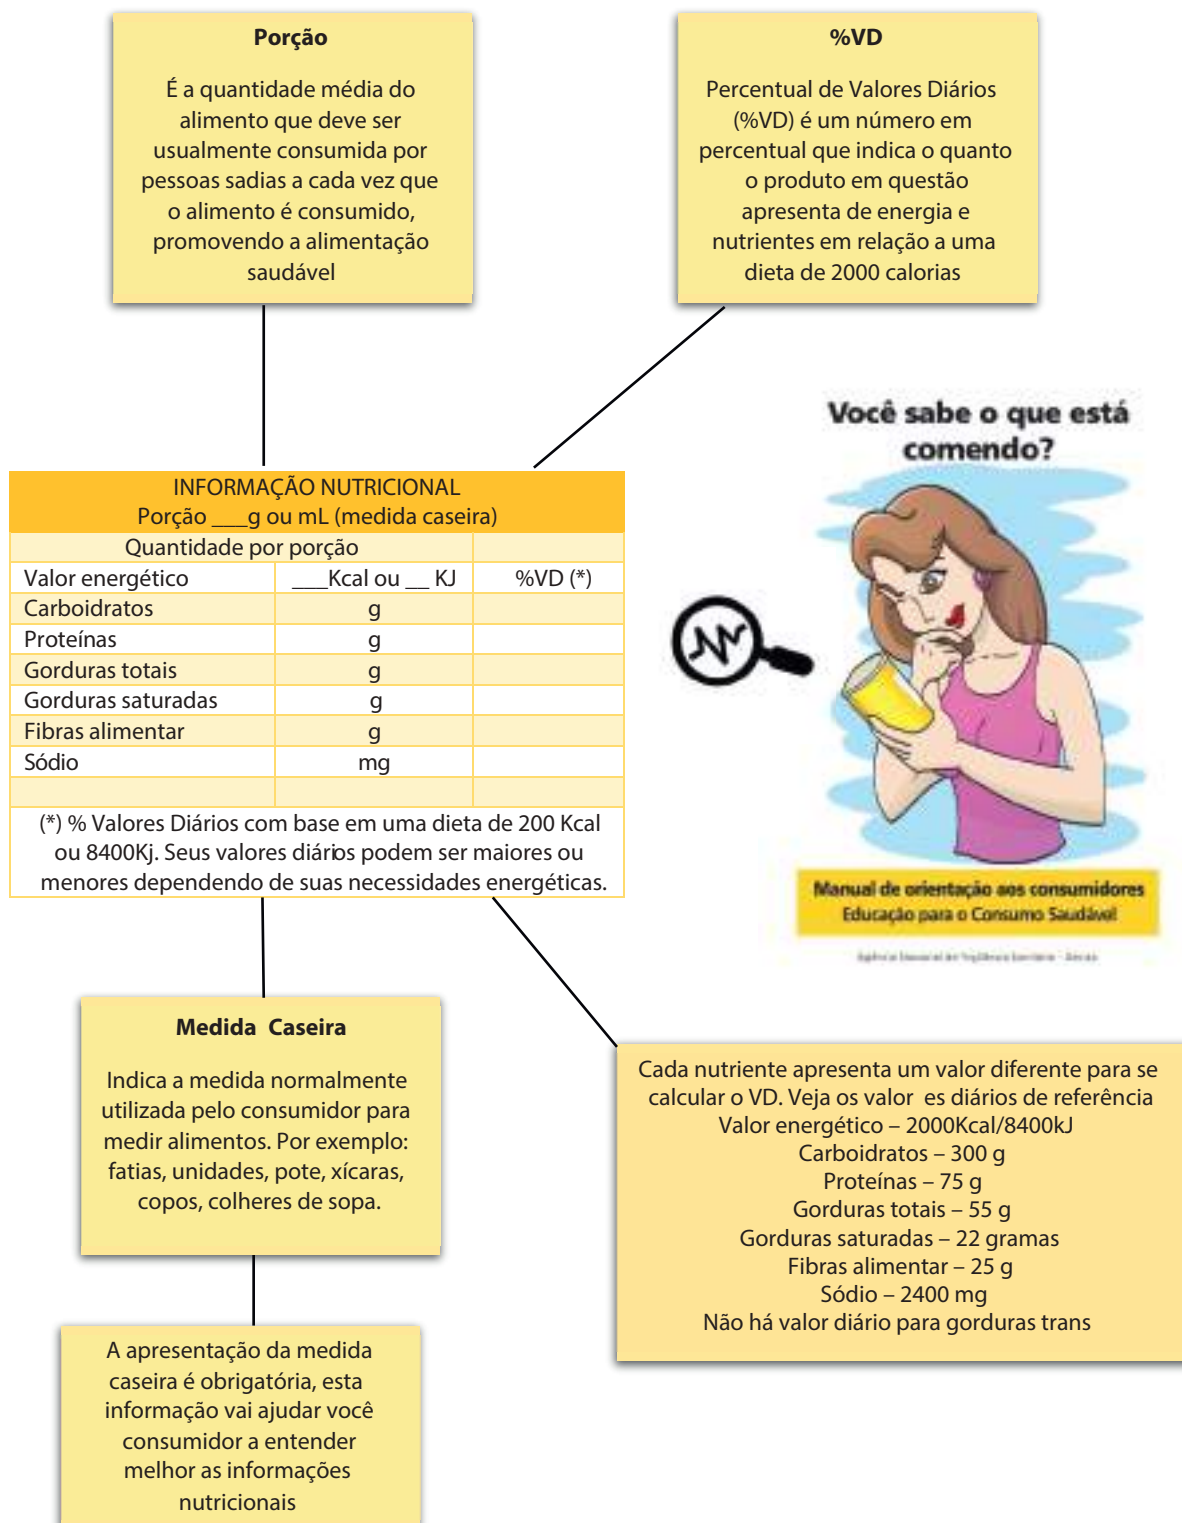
**Porção**

É a quantidade média do alimento que deve ser usualmente consumida por pessoas sadias a cada vez que o alimento é consumido, promovendo a alimentação saudável

**%VD**

Percentual de Valores Diários (%VD) é um número em percentual que indica o quanto o produto em questão apresenta de energia e nutrientes em relação a uma dieta de 2000 calorias

INFORMAÇÃO NUTRICIONAL
Porção ___g ou mL (medida caseira)

| Quantidade por porção | | |
|---|---|---|
| Valor energético | ___Kcal ou __ KJ | %VD (*) |
| Carboidratos | g | |
| Proteínas | g | |
| Gorduras totais | g | |
| Gorduras saturadas | g | |
| Fibras alimentar | g | |
| Sódio | mg | |
| | | |

(*) % Valores Diários com base em uma dieta de 200 Kcal ou 8400Kj. Seus valores diários podem ser maiores ou menores dependendo de suas necessidades energéticas.

Você sabe o que está comendo?

Manual de orientação aos consumidores
Educação para o Consumo Saudável

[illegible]

**Medida Caseira**

Indica a medida normalmente utilizada pelo consumidor para medir alimentos. Por exemplo: fatias, unidades, pote, xícaras, copos, colheres de sopa.

Cada nutriente apresenta um valor diferente para se calcular o VD. Veja os valor es diários de referência
Valor energético – 2000Kcal/8400kJ
Carboidratos – 300 g
Proteínas – 75 g
Gorduras totais – 55 g
Gorduras saturadas – 22 gramas
Fibras alimentar – 25 g
Sódio – 2400 mg
Não há valor diário para gorduras trans

A apresentação da medida caseira é obrigatória, esta informação vai ajudar você consumidor a entender melhor as informações nutricionais